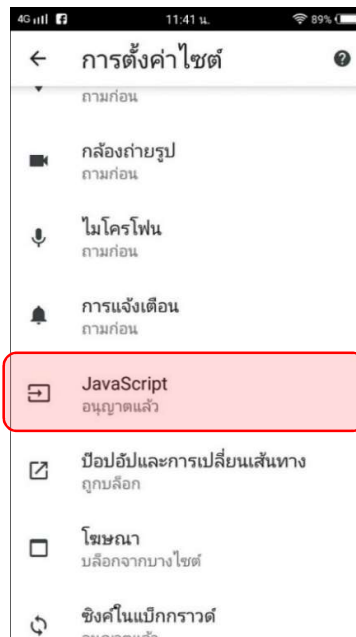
4G 11:41 น. 89%

การตั้งค่าไซต์

ถามก่อน

กล้องถ่ายรูป
ถามก่อน

ไมโครโฟน
ถามก่อน

การแจ้งเตือน
ถามก่อน

JavaScript
อนุญาตแล้ว

ป๊อปอัปและการเปลี่ยนเส้นทาง
ถูกบล็อก

โฆษณา
บล็อกจากบางไซต์

ซิงค์ในแบ็กกราวด์
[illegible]